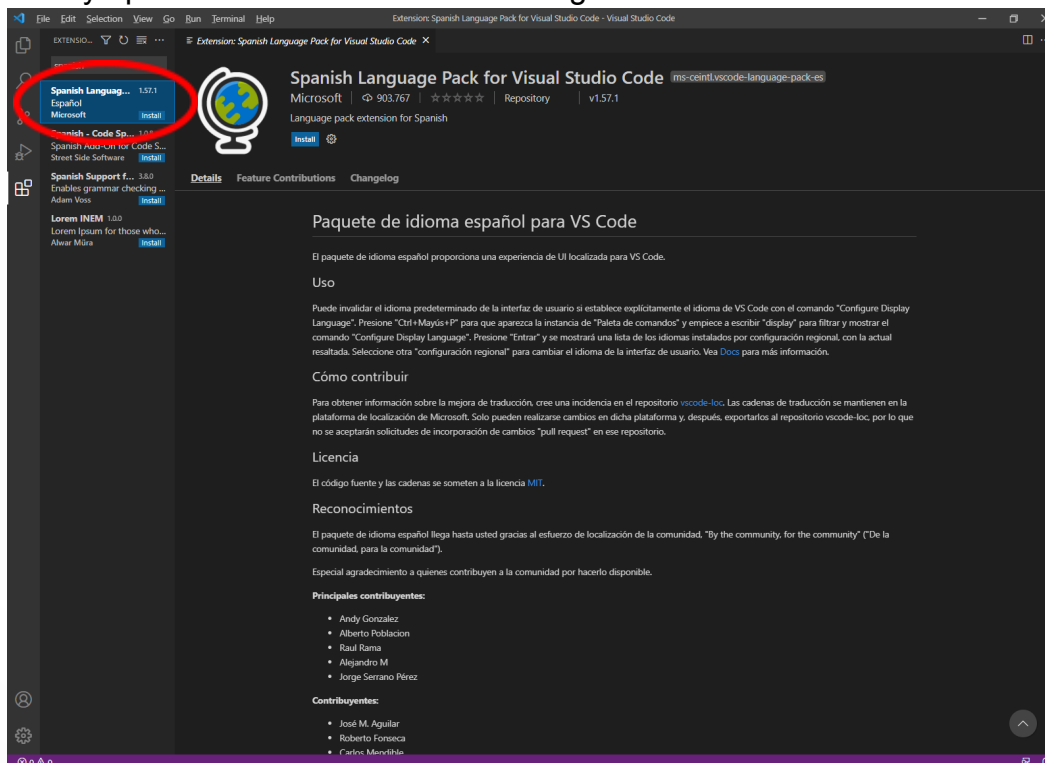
File Edit Selection View Go Run Terminal Help

Extension: Spanish Language Pack for Visual Studio Code - Visual Studio Code

EXTENSIO...

Spanish Languag... 1.57.1
Español
Microsoft
Install

Spanish - Code Sp... 1.0.0
Spanish Add-On for Code S...
Street Side Software
Install

Spanish Support f... 3.8.0
Enables grammar checking ...
Adam Voss
Install

Lorem INEM 1.0.0
Lorem Ipsum for those who...
Alwar Mûra
Install

Extension: Spanish Language Pack for Visual Studio Code ×

Spanish Language Pack for Visual Studio Code ms-ceintl.vscode-language-pack-es
Microsoft | 903.767 | ☆☆☆☆☆ | Repository | v1.57.1
Language pack extension for Spanish
Install

Details Feature Contributions Changelog

Paquete de idioma español para VS Code

El paquete de idioma español proporciona una experiencia de UI localizada para VS Code.

Uso

Puede invalidar el idioma predeterminado de la interfaz de usuario si establece explícitamente el idioma de VS Code con el comando "Configure Display Language". Presione "Ctrl+Mayús+P" para que aparezca la instancia de "Paleta de comandos" y empiece a escribir "display" para filtrar y mostrar el comando "Configure Display Language". Presione "Entrar" y se mostrará una lista de los idiomas instalados por configuración regional, con la actual resaltada. Seleccione otra "configuración regional" para cambiar el idioma de la interfaz de usuario. Vea Docs para más información.

Cómo contribuir

Para obtener información sobre la mejora de traducción, cree una incidencia en el repositorio vscode-loc. Las cadenas de traducción se mantienen en la plataforma de localización de Microsoft. Solo pueden realizarse cambios en dicha plataforma y, después, exportarlos al repositorio vscode-loc, por lo que no se aceptarán solicitudes de incorporación de cambios "pull request" en ese repositorio.

Licencia

El código fuente y las cadenas se someten a la licencia MIT.

Reconocimientos

El paquete de idioma español llega hasta usted gracias al esfuerzo de localización de la comunidad, "By the community, for the community" ("De la comunidad, para la comunidad").

Especial agradecimiento a quienes contribuyen a la comunidad por hacerlo disponible.

Principales contribuyentes:

- Andy Gonzalez
- Alberto Poblacion
- Raul Rama
- Alejandro M
- Jorge Serrano Pérez

Contribuyentes:

- José M. Aguilar
- Roberto Fonseca
- Carlos Mendible